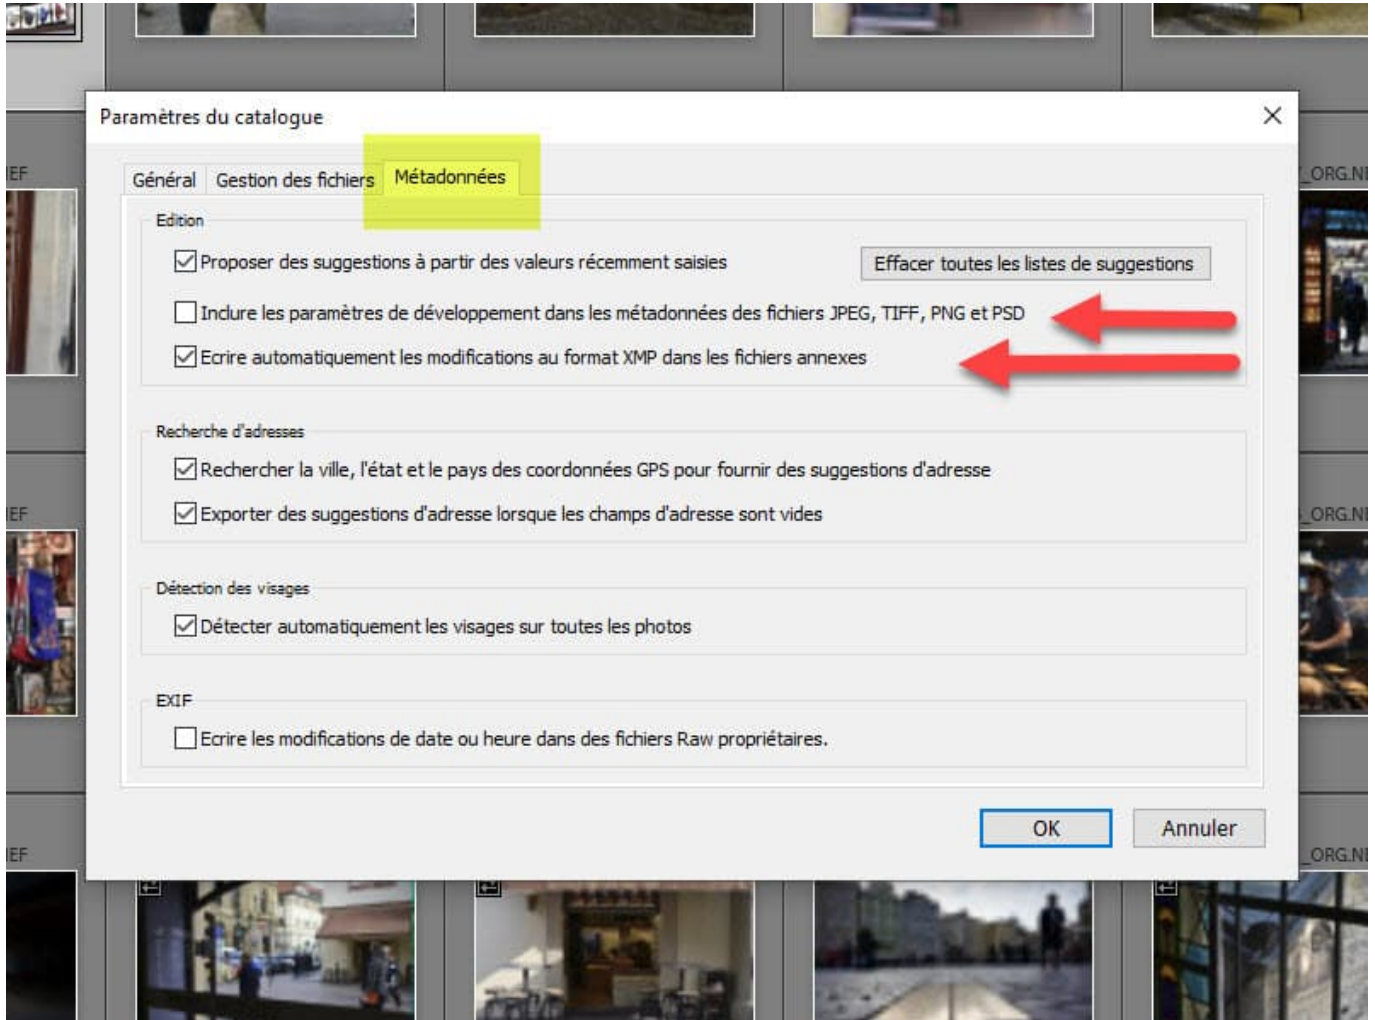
EF
_ORG.NI
EF
_ORG.NI
EF
_ORG.NI

Paramètres du catalogue

Général | Gestion des fichiers | Métadonnées

Edition
Proposer des suggestions à partir des valeurs récemment saisies
Effacer toutes les listes de suggestions
Inclure les paramètres de développement dans les métadonnées des fichiers JPEG, TIFF, PNG et PSD
Ecrire automatiquement les modifications au format XMP dans les fichiers annexes

Recherche d'adresses
Rechercher la ville, l'état et le pays des coordonnées GPS pour fournir des suggestions d'adresse
Exporter des suggestions d'adresse lorsque les champs d'adresse sont vides

Détection des visages
Détecter automatiquement les visages sur toutes les photos

EXIF
Ecrire les modifications de date ou heure dans des fichiers Raw propriétaires.

OK
Annuler